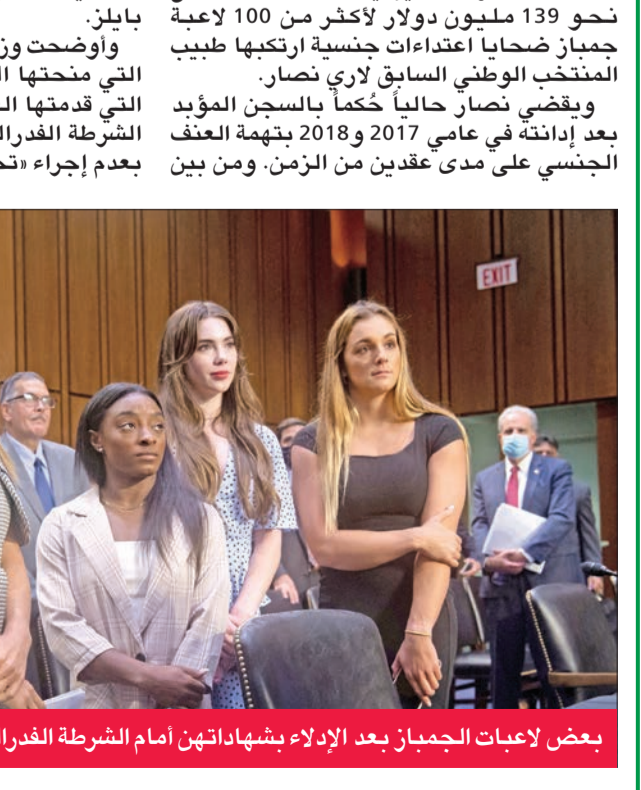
نحو 139 مليون دولار لأكثر من 100 لاعبة جمباز ضحايا اعتداءات جنسية ارتكبها طبيب المنتخب الوطني السابق لاري نصار.

ويقضي نصار حالياً حُكماً بالسجن المؤبد بعد إدانته في عامي 2017 و2018 بتهمة العنف الجنسي على مدى عقدين من الزمن. ومن بين

بايلز.

وأوضحت وز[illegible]
التي منحتها ال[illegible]
التي قدمتها ال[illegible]
الشرطة الفدرال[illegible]
بعدم إجراء «تح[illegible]

EXIT

بعض لاعبات الجمباز بعد الإدلاء بشهاداتهن أمام الشرطة الفدرا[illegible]